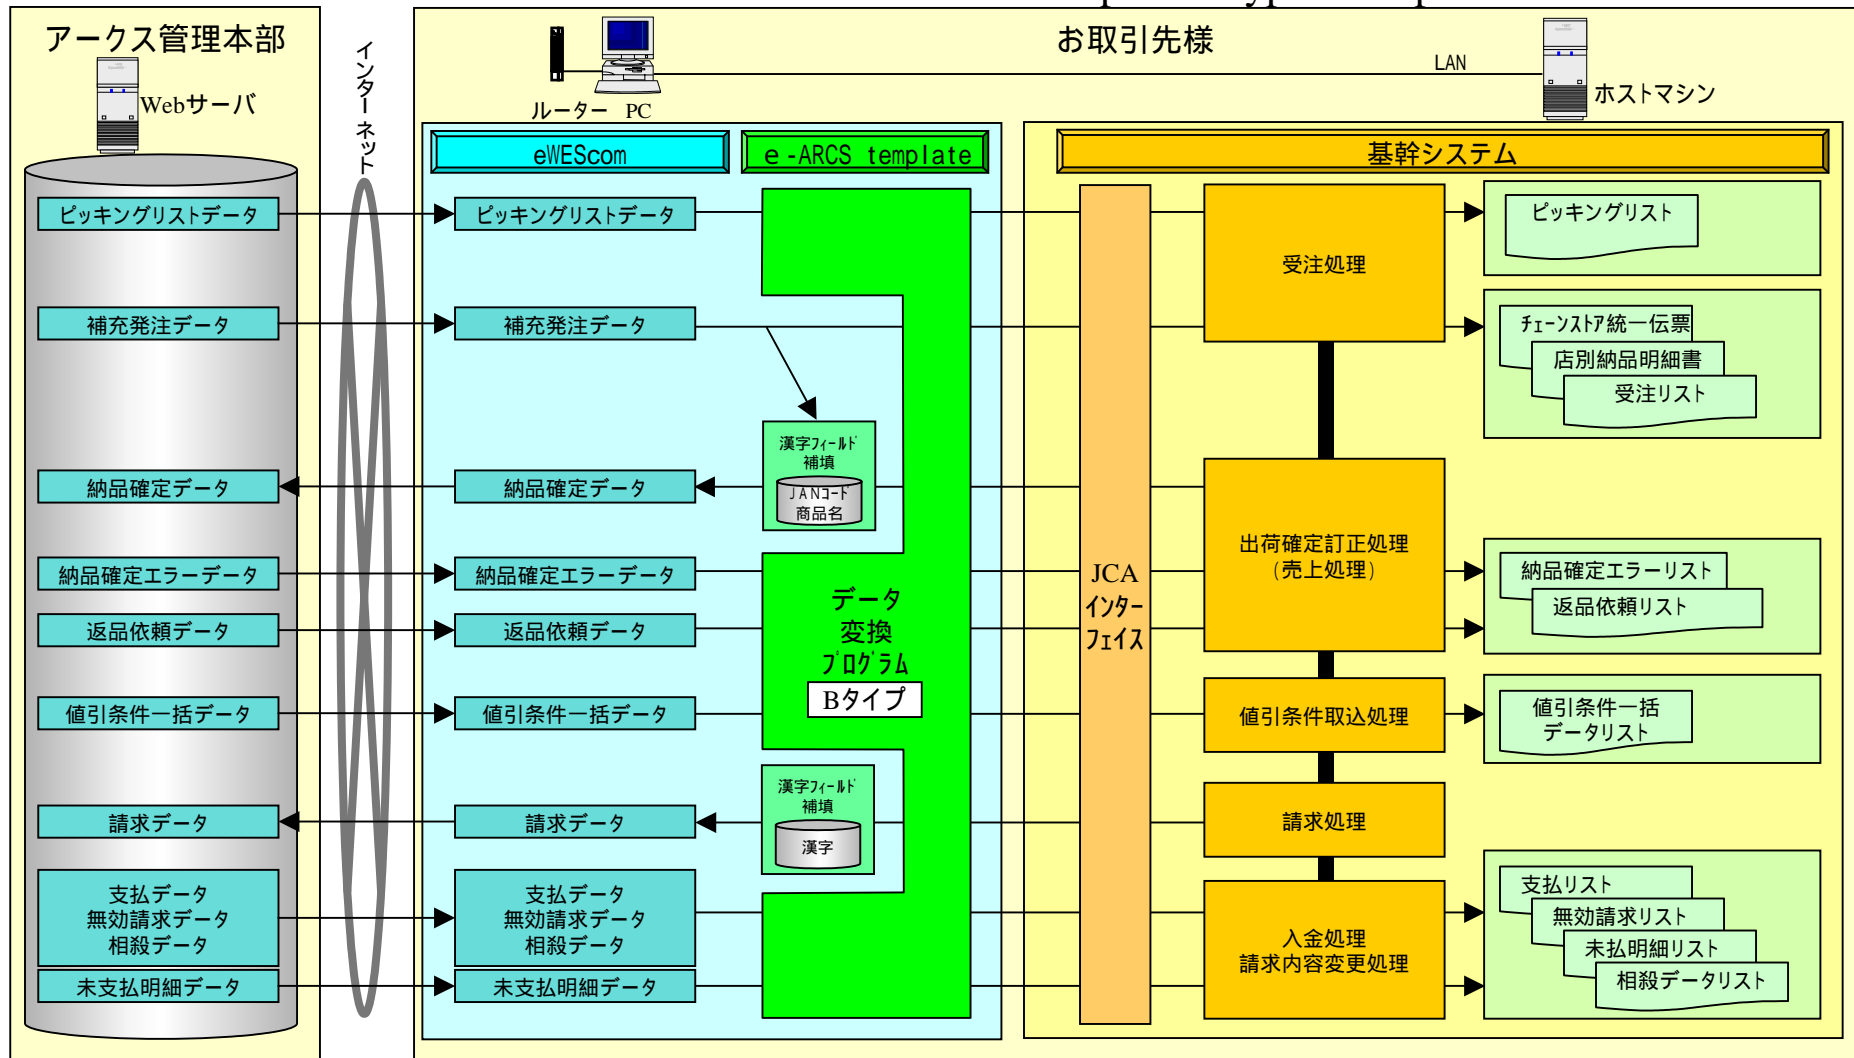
アークス管理本部

Webサーバ

インターネット

お取引先様

ルーター PC

LAN

ホストマシン

eWEScom

e -ARCS template

基幹システム

ピッキングリストデータ

補充発注データ

納品確定データ

納品確定エラーデータ

返品依頼データ

値引条件一括データ

請求データ

支払データ
無効請求データ
相殺データ

未支払明細データ

ピッキングリストデータ

補充発注データ

漢字ﾌｨｰﾙﾄﾞ補填

JANｺｰﾄﾞ
商品名

納品確定データ

納品確定エラーデータ

返品依頼データ

値引条件一括データ

漢字ﾌｨｰﾙﾄﾞ補填

漢字

請求データ

支払データ
無効請求データ
相殺データ

未支払明細データ

データ
変換
ﾌﾟﾛｸﾞﾗﾑ
Bタイプ

JCA
ｲﾝﾀｰ
ﾌｪｲｽ

受注処理

出荷確定訂正処理
（売上処理）

値引条件取込処理

請求処理

入金処理
請求内容変更処理

ピッキングリスト

ﾁｪｰﾝｽﾄｱ統一伝票

店別納品明細書

受注リスト

納品確定エラーリスト

返品依頼リスト

値引条件一括
データリスト

支払リスト

無効請求リスト

未払明細リスト

相殺データリスト